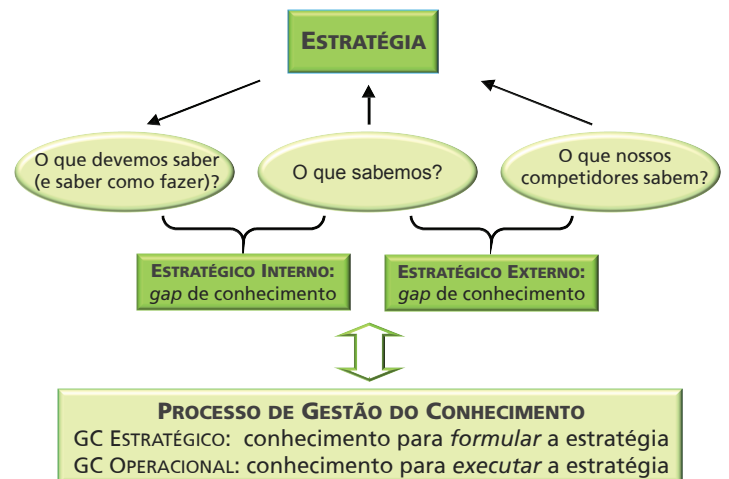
ESTRATÉGIA

O que devemos saber (e saber como fazer)?

O que sabemos?

O que nossos competidores sabem?

ESTRATÉGICO INTERNO: *gap* de conhecimento

ESTRATÉGICO EXTERNO: *gap* de conhecimento

PROCESSO DE GESTÃO DO CONHECIMENTO
GC ESTRATÉGICO: conhecimento para *formular* a estratégia
GC OPERACIONAL: conhecimento para *executar* a estratégia